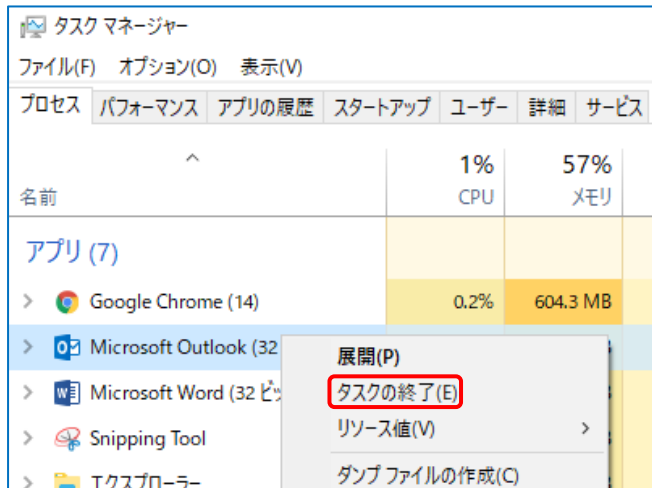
タスク マネージャー

ファイル(F) オプション(O) 表示(V)

プロセス | パフォーマンス | アプリの履歴 | スタートアップ | ユーザー | 詳細 | サービス

| 名前 | 1% CPU | 57% メモリ |
|---|---|---|
| アプリ (7) | | |
| Google Chrome (14) | 0.2% | 604.3 MB |
| Microsoft Outlook (32 | | |
| Microsoft Word (32 ビッ | | |
| Snipping Tool | | |
| エクスプローラー | | |

展開(P)
タスクの終了(E)
リソース値(V)
ダンプ ファイルの作成(C)